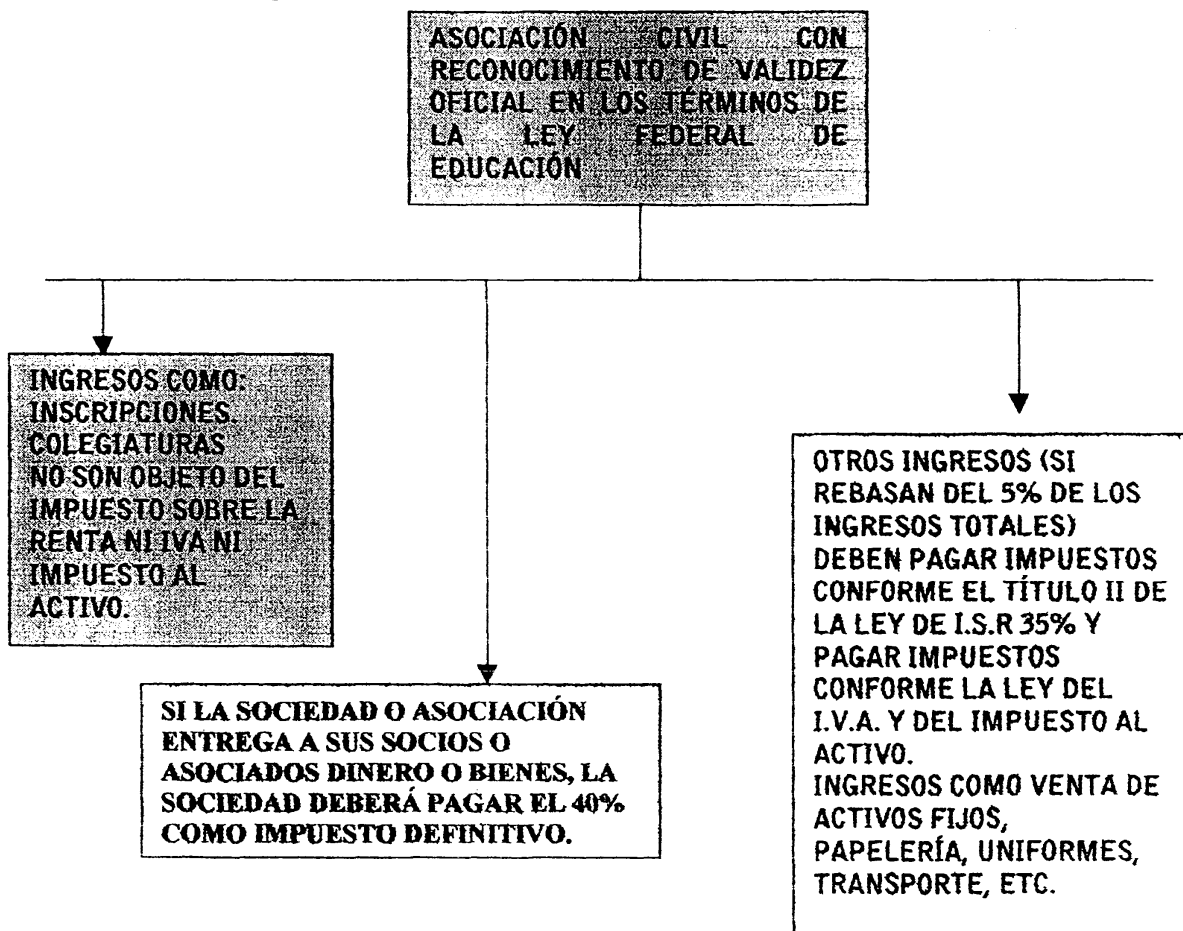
ASOCIACIÓN CIVIL CON RECONOCIMIENTO DE VALIDEZ OFICIAL EN LOS TÉRMINOS DE LA LEY FEDERAL DE EDUCACIÓN

INGRESOS COMO:
INSCRIPCIONES.
COLEGIATURAS
NO SON OBJETO DEL IMPUESTO SOBRE LA RENTA NI IVA NI IMPUESTO AL ACTIVO.

SI LA SOCIEDAD O ASOCIACIÓN ENTREGA A SUS SOCIOS O ASOCIADOS DINERO O BIENES, LA SOCIEDAD DEBERÁ PAGAR EL 40% COMO IMPUESTO DEFINITIVO.

OTROS INGRESOS (SI REBASAN DEL 5% DE LOS INGRESOS TOTALES) DEBEN PAGAR IMPUESTOS CONFORME EL TÍTULO II DE LA LEY DE I.S.R 35% Y PAGAR IMPUESTOS CONFORME LA LEY DEL I.V.A. Y DEL IMPUESTO AL ACTIVO.
INGRESOS COMO VENTA DE ACTIVOS FIJOS, PAPELERÍA, UNIFORMES, TRANSPORTE, ETC.